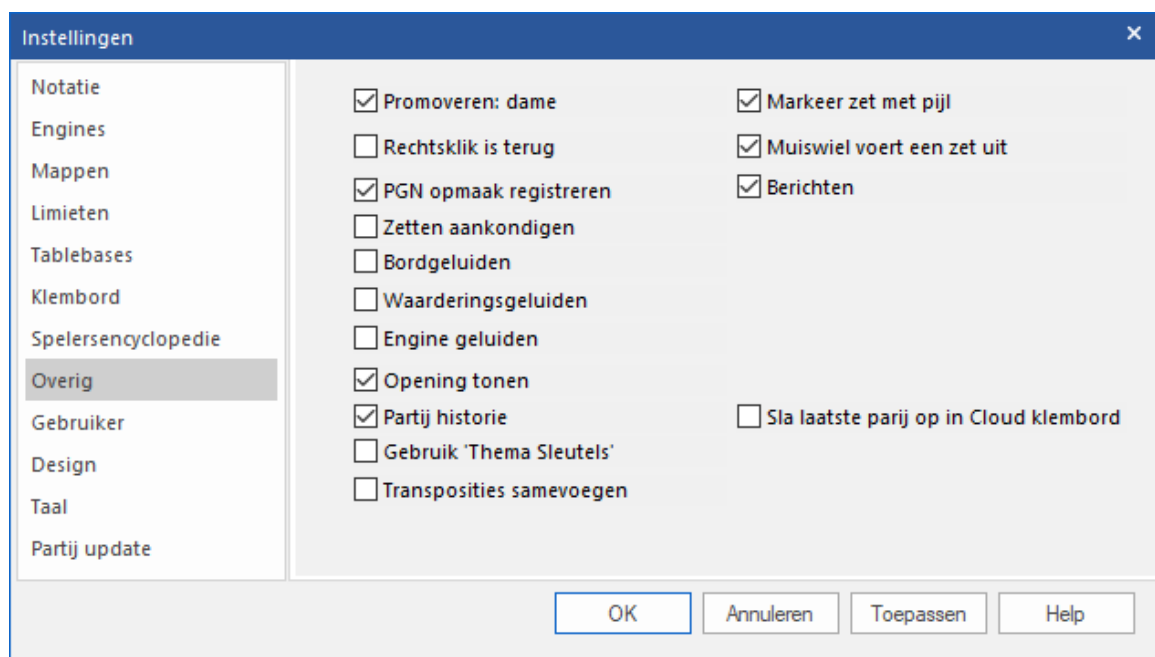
Instellingen ×

Notatie
Engines
Mappen
Limieten
Tablebases
Klembord
Spelersencyclopedie
Overig
Gebruiker
Design
Taal
Partij update

Promoveren: dame
Rechtsklik is terug
PGN opmaak registreren
Zetten aankondigen
Bordgeluiden
Waarderingsgeluiden
Engine geluiden
Opening tonen
Partij historie
Gebruik 'Thema Sleutels'
Transposities samevoegen

Markeer zet met pijl
Muiswiel voert een zet uit
Berichten
Sla laatste parij op in Cloud klembord

OK Annuleren Toepassen Help